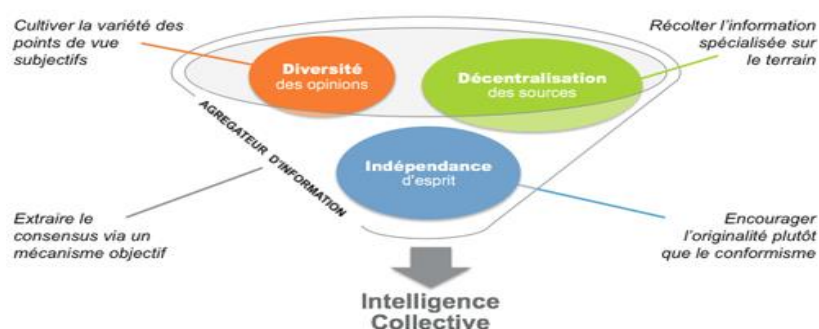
Cultiver la variété des points de vue subjectifs

Diversité
des opinions

Décentralisation
des sources

Récolter l'information spécialisée sur le terrain

AGREGATEUR D'INFORMATION

Indépendance
d'esprit

Extraire le consensus via un mécanisme objectif

Encourager l'originalité plutôt que le conformisme

Intelligence Collective